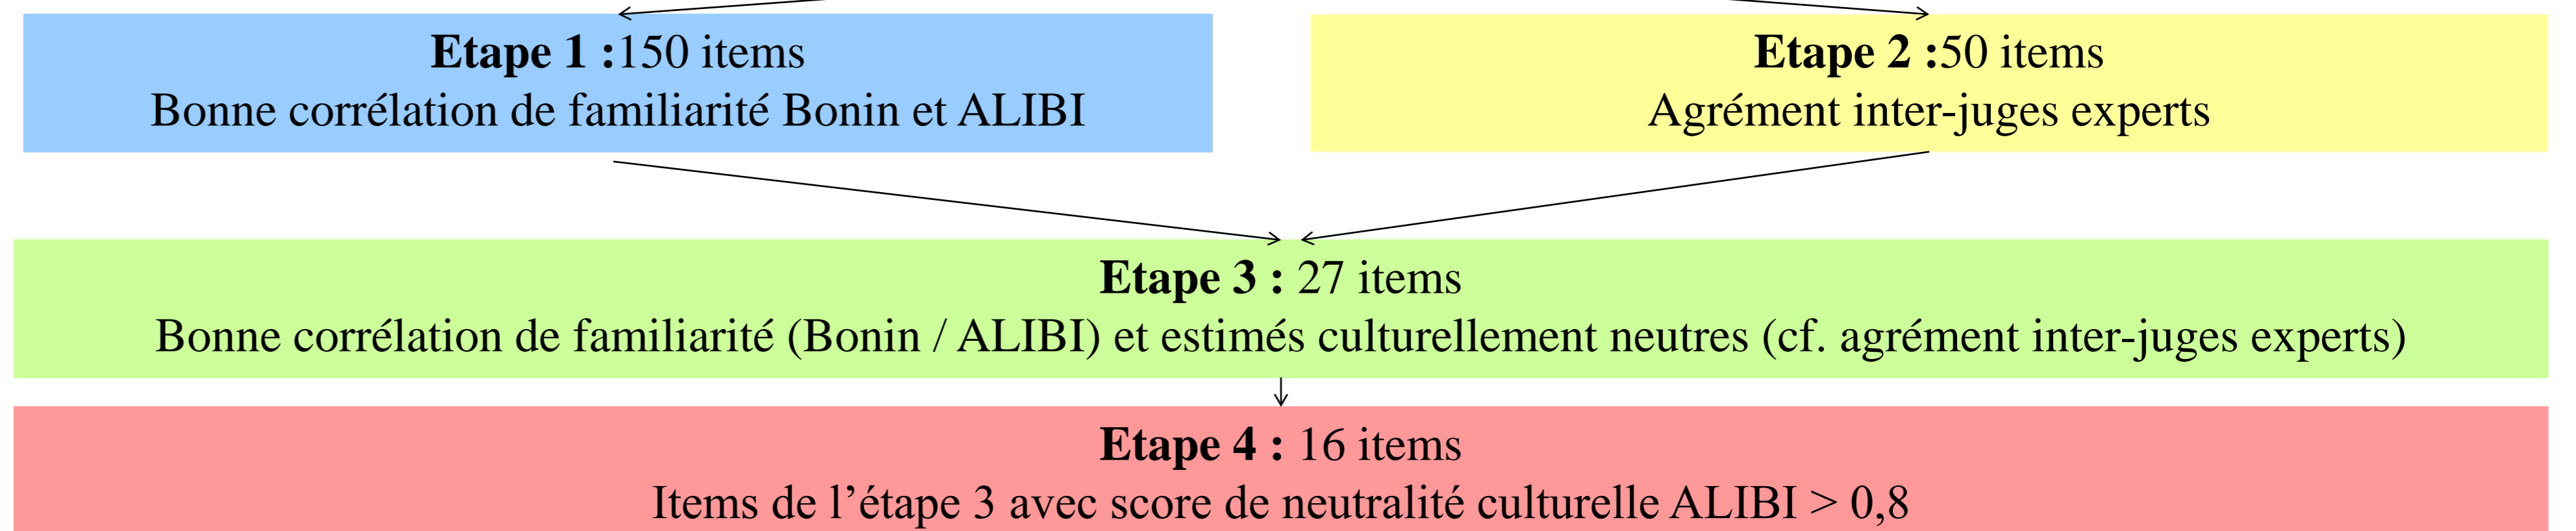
**Etape 1 :**150 items
Bonne corrélation de familiarité Bonin et ALIBI

**Etape 2 :**50 items
Agrément inter-juges experts

**Etape 3 :** 27 items
Bonne corrélation de familiarité (Bonin / ALIBI) et estimés culturellement neutres (cf. agrément inter-juges experts)

**Etape 4 :** 16 items
Items de l'étape 3 avec score de neutralité culturelle ALIBI > 0,8